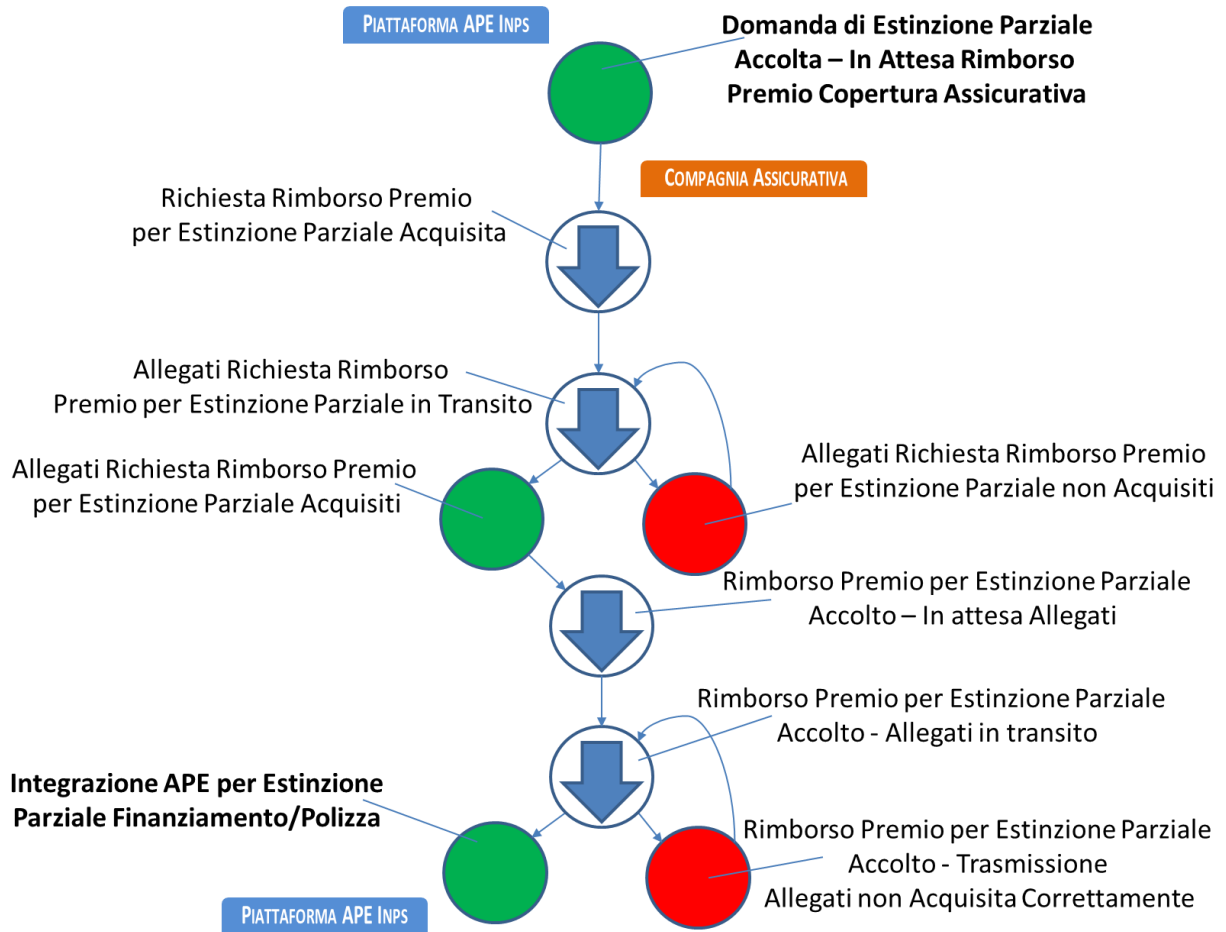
Piattaforma APE Inps

Domanda di Estinzione Parziale Accolta – In Attesa Rimborso Premio Copertura Assicurativa

Compagnia Assicurativa

Richiesta Rimborso Premio per Estinzione Parziale Acquisita

Allegati Richiesta Rimborso Premio per Estinzione Parziale in Transito

Allegati Richiesta Rimborso Premio per Estinzione Parziale Acquisiti

Allegati Richiesta Rimborso Premio per Estinzione Parziale non Acquisiti

Rimborso Premio per Estinzione Parziale Accolto – In attesa Allegati

Rimborso Premio per Estinzione Parziale Accolto - Allegati in transito

Integrazione APE per Estinzione Parziale Finanziamento/Polizza

Rimborso Premio per Estinzione Parziale Accolto - Trasmissione Allegati non Acquisita Correttamente

Piattaforma APE Inps